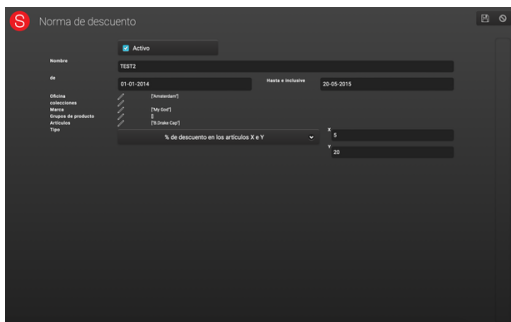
S Norma de descuento

Activo

Nombre
TEST2

de
01-01-2014
Hasta e inclusive
20-05-2015

Oficina
colecciones
Marca
Grupos de producto
Artículos
Tipo

["Amsterdam"]
["My God"]
[]
["5 Drake Cap"]

% de descuento en los artículos X e Y

X
5
Y
20